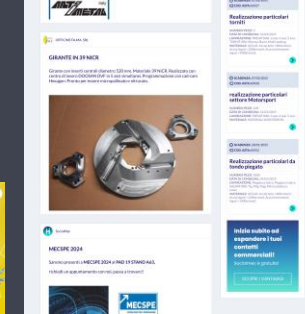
OFFICINA ITALIA SRL

GIRANTE IN 39 NICR

Girante con lavorati centrali diametro 520 mm. Materiale 39 NiCR. Realizzato con centro di lavoro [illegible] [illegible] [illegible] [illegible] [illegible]

MECSPE 2024

Saremo presenti a MECSPE 2024 a PAD 19 STAND A65.

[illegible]

MECSPE

Realizzazione particolari torniti

Realizzazione particolari settore Motorsport

Realizzazione particolari da tondo pieno

Iniziate subito ad espandere i tuoi contatti commerciali!

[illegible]